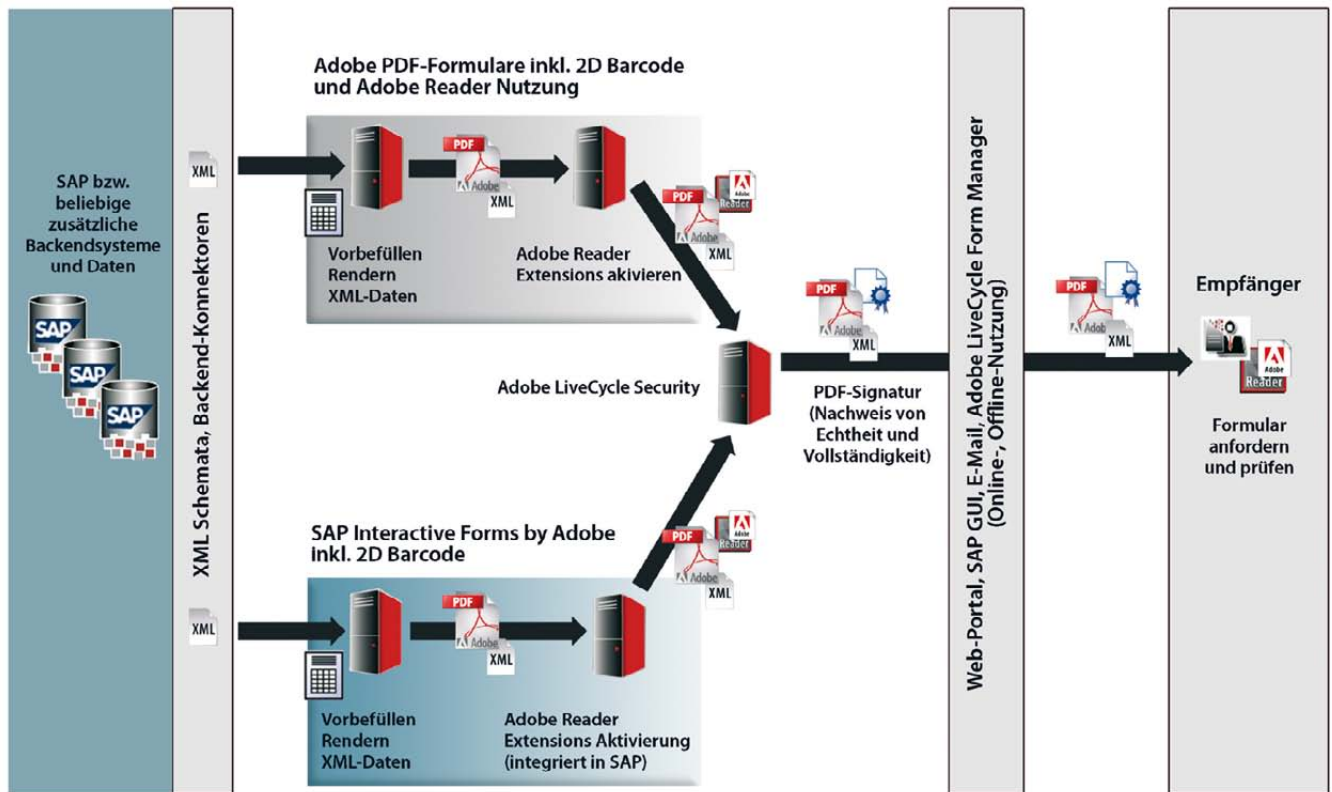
SAP bzw. beliebige zusätzliche Backendsysteme und Daten

SAP

SAP

SAP

XML Schemata, Backend-Konnektoren

XML

XML

Adobe PDF-Formulare inkl. 2D Barcode und Adobe Reader Nutzung

PDF

Adobe

XML

Vorbefüllen
Rendern
XML-Daten

Adobe Reader
Extensions akivieren

PDF

Adobe

XML

Adobe

Reader

Adobe LiveCycle Security

SAP Interactive Forms by Adobe inkl. 2D Barcode

PDF

Adobe

XML

Vorbefüllen
Rendern
XML-Daten

Adobe Reader
Extensions Aktivierung
(integriert in SAP)

PDF

Adobe

XML

Adobe

Reader

PDF

Adobe

XML

PDF-Signatur
(Nachweis von Echtheit und Vollständigkeit)

Web-Portal, SAP GUI, E-Mail, Adobe LiveCycle Form Manager (Online-, Offline-Nutzung)

PDF

Adobe

XML

Empfänger

Adobe

Reader

Formular
anfordern
und prüfen